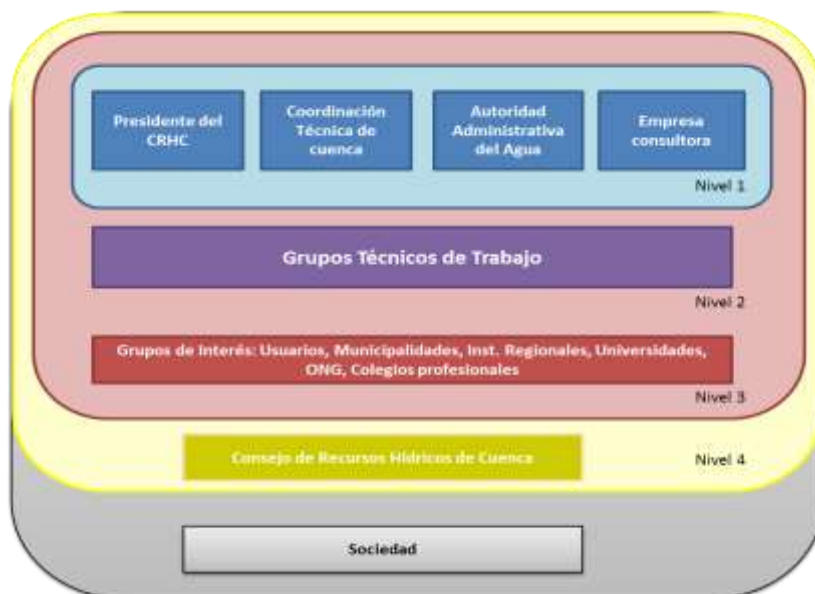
Presidente del CRHC

Coordinación Técnica de cuenca

Autoridad Administrativa del Agua

Empresa consultora

Nivel 1

Grupos Técnicos de Trabajo

Nivel 2

Grupos de Interés: Usuarios, Municipalidades, Inst. Regionales, Universidades, ONG, Colegios profesionales

Nivel 3

Consejo de Recursos Hídricos de Cuenca

Nivel 4

Sociedad